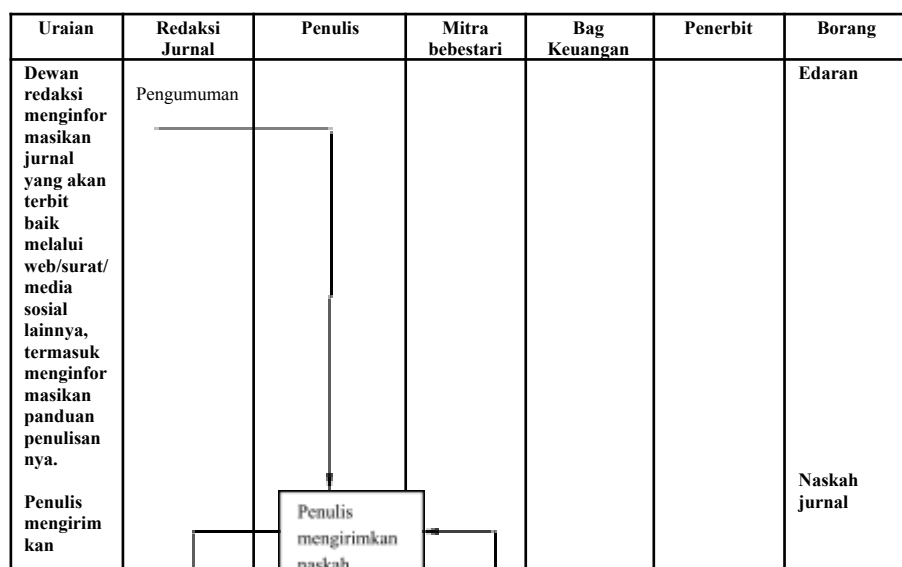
| Uraian | Redaksi Jurnal | Penulis | Mitra bebestari | Bag Keuangan | Penerbit | Borang |
|---|---|---|---|---|---|---|
| Dewan redaksi menginformasikan jurnal yang akan terbit baik melalui web/surat/ media sosial lainnya, termasuk menginformasikan panduan penulisannya. | Pengumuman | | | | | Edaran |
| Penulis mengirimkan | | Penulis mengirimkan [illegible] | | | | Naskah jurnal |